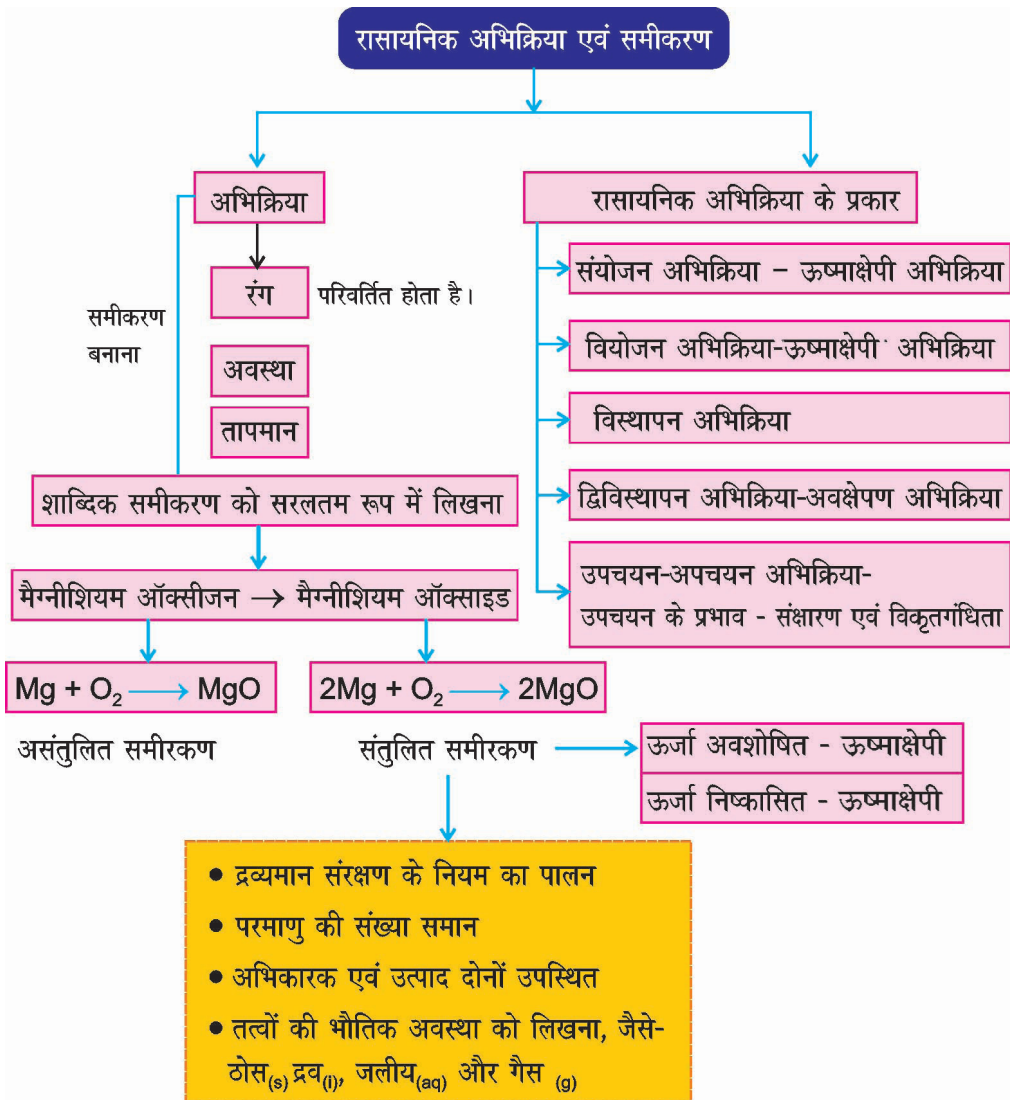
रासायनिक अभिक्रिया एवं समीकरण

अभिक्रिया

रंग परिवर्तित होता है।

अवस्था

तापमान

समीकरण बनाना

शाब्दिक समीकरण को सरलतम रूप में लिखना

मैग्नीशियम ऑक्सीजन → मैग्नीशियम ऑक्साइड

$Mg + O_2 \longrightarrow MgO$

असंतुलित समीरकण

$2Mg + O_2 \longrightarrow 2MgO$

संतुलित समीरकण

ऊर्जा अवशोषित - ऊष्माक्षेपी

ऊर्जा निष्कासित - ऊष्माक्षेपी

रासायनिक अभिक्रिया के प्रकार

संयोजन अभिक्रिया - ऊष्माक्षेपी अभिक्रिया

वियोजन अभिक्रिया-ऊष्माक्षेपी अभिक्रिया

विस्थापन अभिक्रिया

द्विविस्थापन अभिक्रिया-अवक्षेपण अभिक्रिया

उपचयन-अपचयन अभिक्रिया-
उपचयन के प्रभाव - संक्षारण एवं विकृतगंधिता

• द्रव्यमान संरक्षण के नियम का पालन
• परमाणु की संख्या समान
• अभिकारक एवं उत्पाद दोनों उपस्थित
• तत्वों की भौतिक अवस्था को लिखना, जैसे- ठोस$_{(s)}$ द्रव$_{(l)}$, जलीय$_{(aq)}$ और गैस $_{(g)}$